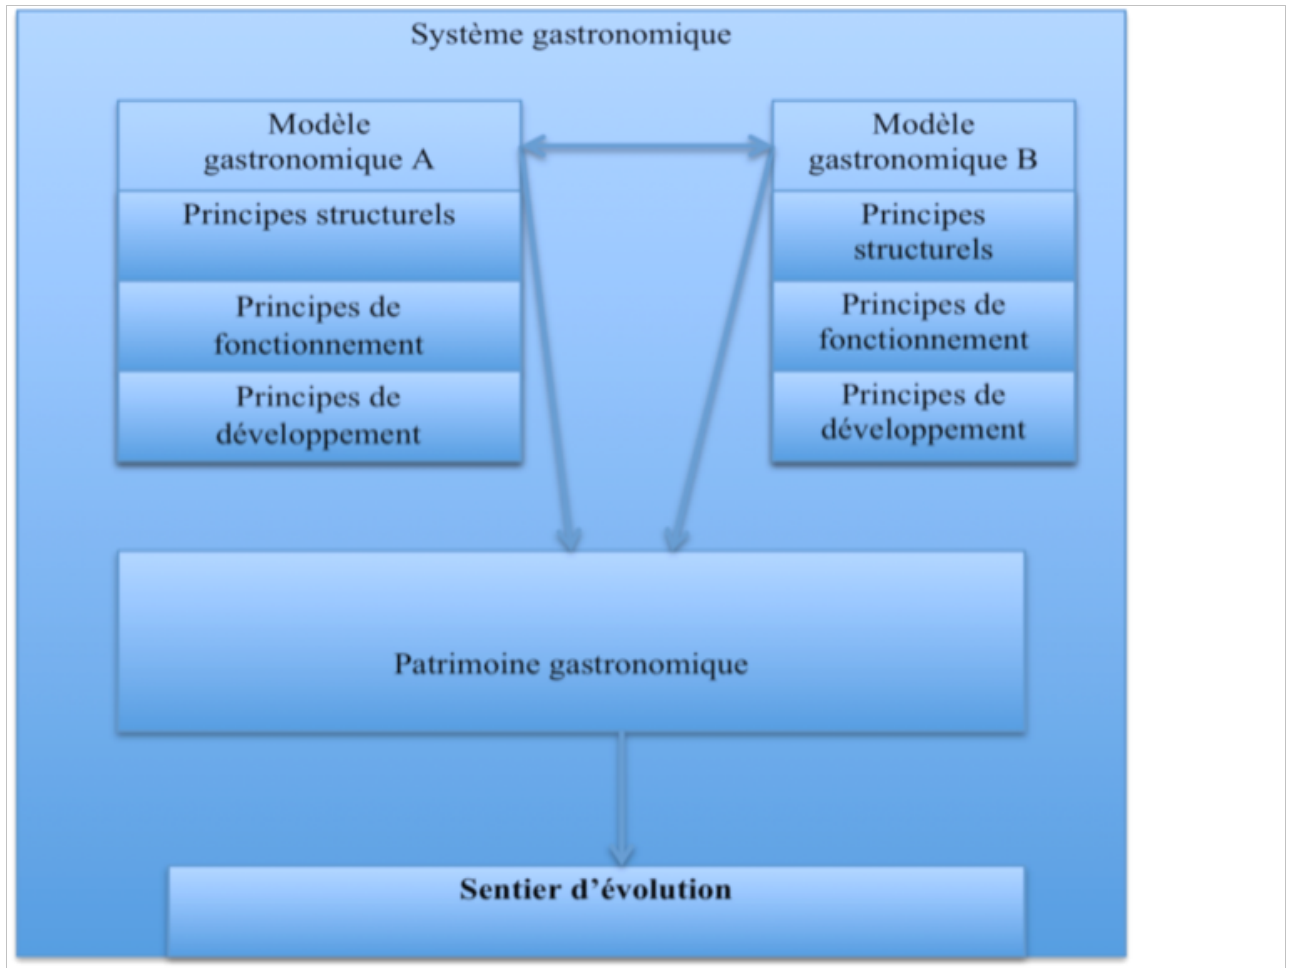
Système gastronomique

Modèle gastronomique A

Principes structurels

Principes de fonctionnement

Principes de développement

Modèle gastronomique B

Principes structurels

Principes de fonctionnement

Principes de développement

Patrimoine gastronomique

Sentier d'évolution